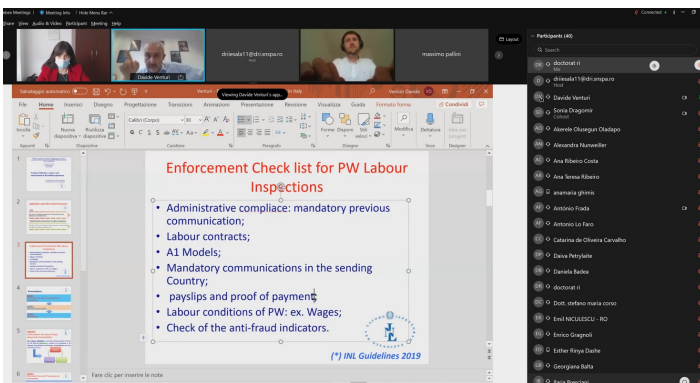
Meetings | Meeting Info | Hide Menu Bar
Share View Audio & Video Participant Meeting Help
Connected
Layout
dniesala11@dri.inspa.ro
Host
massimo pallini
Davide Venturi
Viewing Davide Venturi's app...
Salvataggio automatico
Venturi Davide
File Home Inserisci Disegno Progettazione Transizioni Animazioni Presentazione Revisione Visualizza Guida Formato forma
Condividi
Calibri (Corpo) 30
Incolla Nuova diapositiva Riutilizza diapositive Forme Disponi Stili veloci Modifica Dettatura Idee per progetti
Appunti Diapositive Carattere Paragrafo Disegno Voce Designer
Enforcement Check list for PW Labour Inspections
• Administrative compliace: mandatory previous communication;
• Labour contracts;
• A1 Models;
• Mandatory communications in the sending Country;
• payslips and proof of payment;
• Labour conditions of PW: ex. Wages;
• Check of the anti-fraud indicators.
(*) INL Guidelines 2019
Fare clic per inserire le note
Participants (40)
Search
doctorat ri
(Me)
dniesala11@dri.inspa.ro
Host
Davide Venturi
Sonia Dragomir
Cohost
Akerele Olusegun Oladapo
Alexandra Nunweiller
Ana Ribeiro Costa
Ana Teresa Ribeiro
anamaria ghimis
António Frada
Antonio Lo Faro
Catarina de Oliveira Carvalho
Daiva Petrylaite
Daniela Badea
doctorat ri
Dott. stefano maria corso
Emil NICULESCU - RO
Enrico Gragnoli
Esther Rinya Dashe
Georgiana Balta
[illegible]